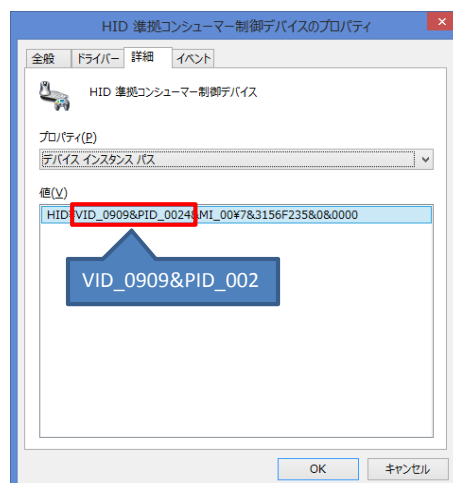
HID 準拠コンシューマー制御デバイスのプロパティ

全般 | ドライバー | 詳細 | イベント

HID 準拠コンシューマー制御デバイス

プロパティ(P)

デバイス インスタンス パス

値(V)

HID\VID_0909&PID_0024&MI_00¥7&3156F235&0&0000

VID_0909&PID_002

OK | キャンセル